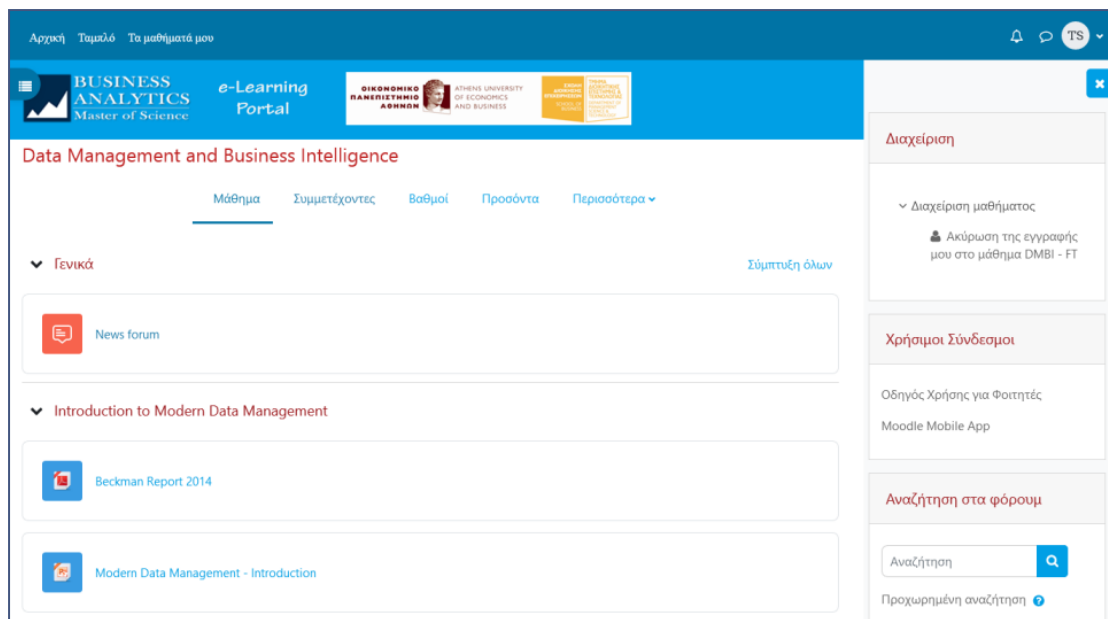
Αρχική Ταμπλό Τα μαθήματά μου

TS

BUSINESS ANALYTICS Master of Science

e-Learning Portal

ΟΙΚΟΝΟΜΙΚΟ ΠΑΝΕΠΙΣΤΗΜΙΟ ΑΘΗΝΩΝ

ATHENS UNIVERSITY OF ECONOMICS AND BUSINESS

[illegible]

Data Management and Business Intelligence

Μάθημα Συμμετέχοντες Βαθμοί Προσόντα Περισσότερα

Γενικά

Σύμπτυξη όλων

News forum

Introduction to Modern Data Management

Beckman Report 2014

Modern Data Management - Introduction

Διαχείριση

Διαχείριση μαθήματος

Ακύρωση της εγγραφής μου στο μάθημα DMBI - FT

Χρήσιμοι Σύνδεσμοι

Οδηγός Χρήσης για Φοιτητές

Moodle Mobile App

Αναζήτηση στα φόρουμ

Αναζήτηση

Προχωρημένη αναζήτηση